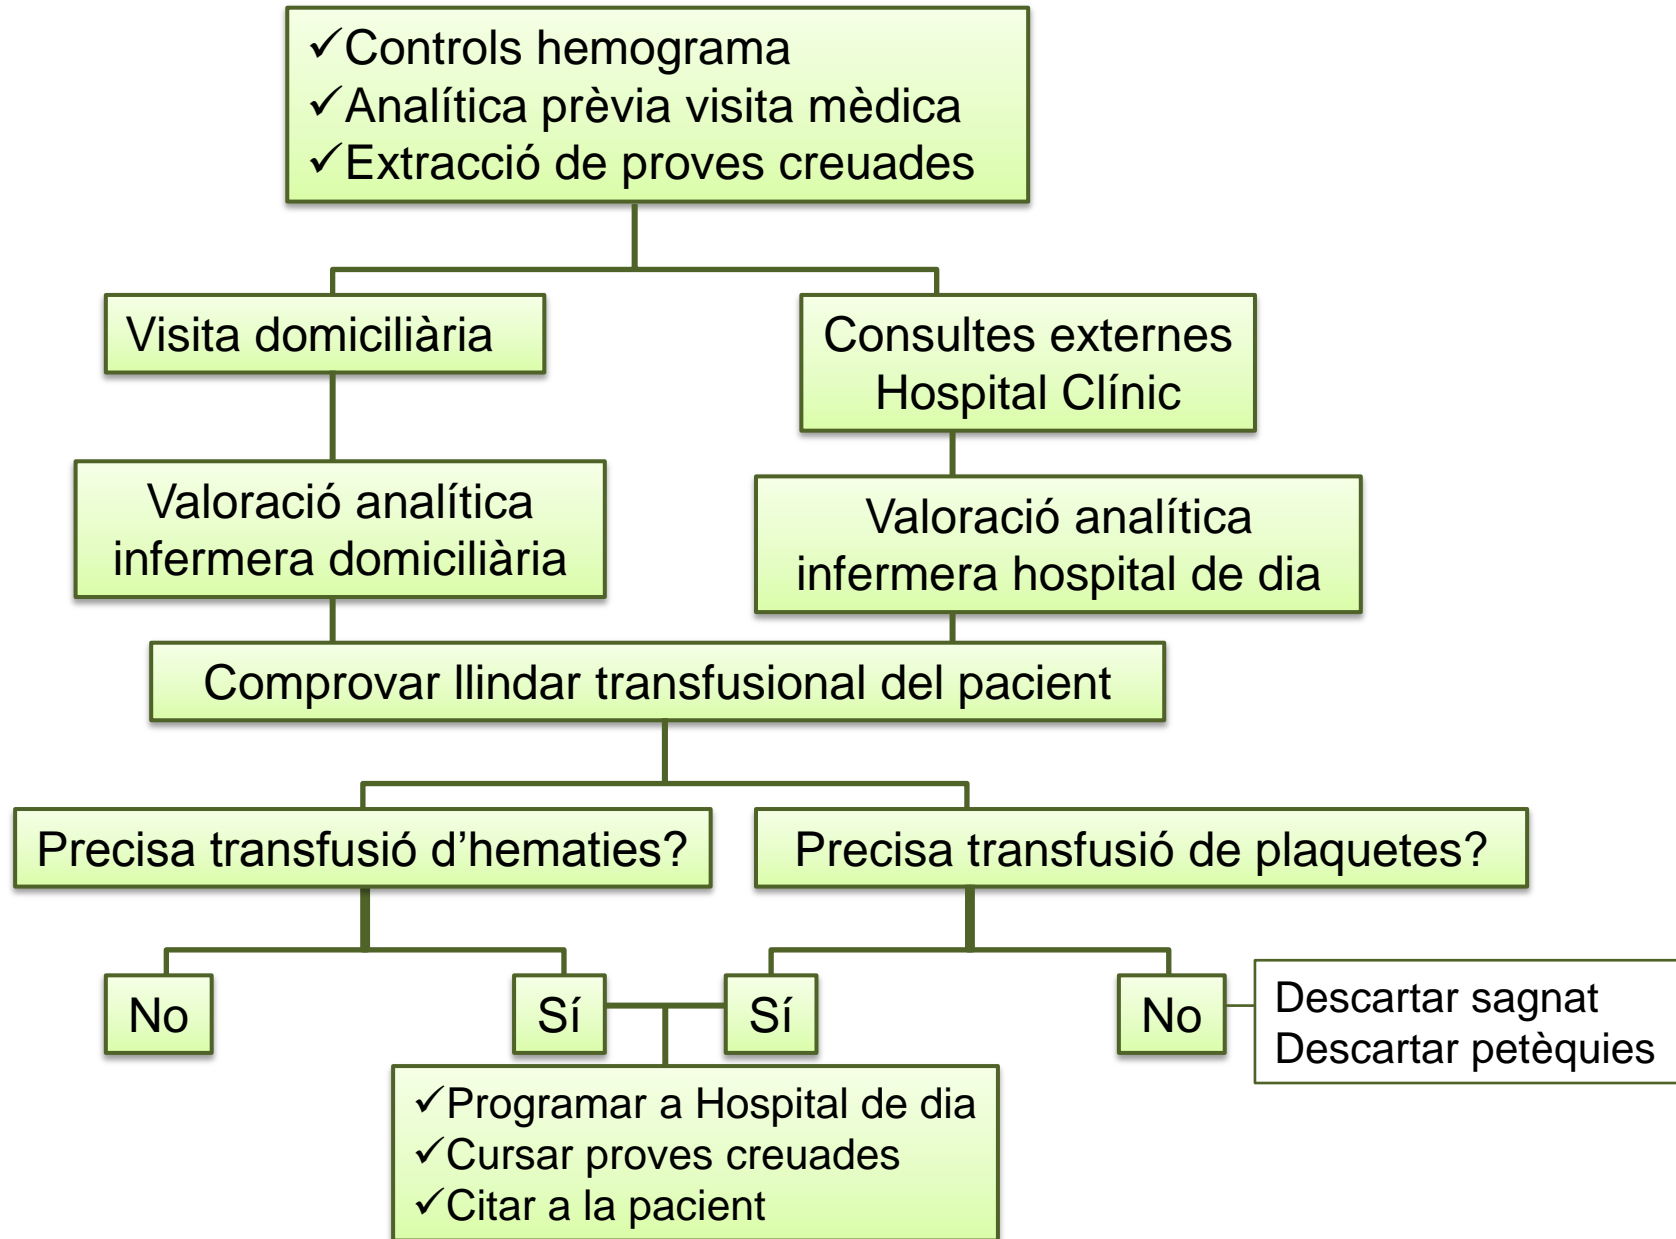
✓Controls hemograma
✓Analítica prèvia visita mèdica
✓Extracció de proves creuades

Visita domiciliària

Consultes externes
Hospital Clínic

Valoració analítica infermera domiciliària

Valoració analítica infermera hospital de dia

Comprovar llindar transfusional del pacient

Precisa transfusió d'hematies?

Precisa transfusió de plaquetes?

No

Sí

Sí

No

Descartar sagnat
Descartar petèquies

✓Programar a Hospital de dia
✓Cursar proves creuades
✓Citar a la pacient